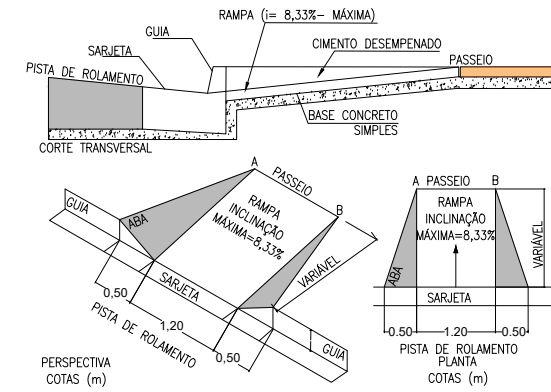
RAMPA (i= 8,33%- MÁXIMA)
GUIA
SARJETA
CIMENTO DESEMPENADO
PASSEIO
PISTA DE ROLAMENTO
BASE CONCRETO SIMPLES
CORTE TRANSVERSAL

A
PASSEIO
GUIA
ABA
RAMPA
INCLINAÇÃO
MÁXIMA=8,33%
B
VARIÁVEL
SARJETA
0,50
1,20
PISTA DE ROLAMENTO
0,50
GUIA
PERSPECTIVA
COTAS (m)

A PASSEIO B
RAMPA
INCLINAÇÃO
MÁXIMA=8,33%
VARIÁVEL
ABA
SARJETA
0.50
1.20
0.50
PISTA DE ROLAMENTO
PLANTA
COTAS (m)